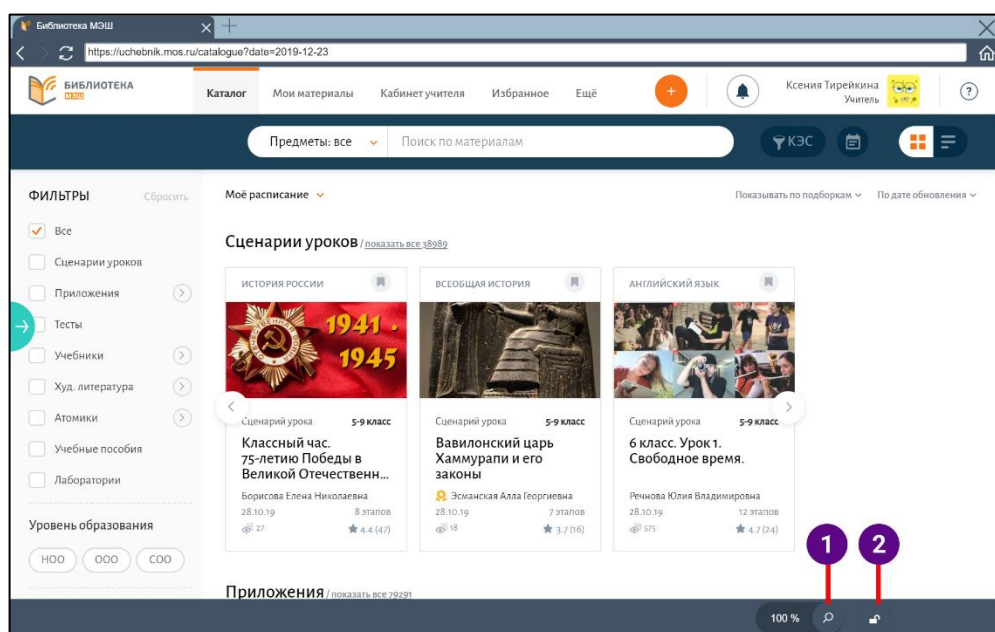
Библиотека МЭШ

https://uchebnik.mos.ru/catalogue?date=2019-12-23

БИБЛИОТЕКА МЭШ

Каталог Мои материалы Кабинет учителя Избранное Ещё

Ксения Тирейкина
Учитель

Предметы: все Поиск по материалам

КЭС

ФИЛЬТРЫ Сбросить

Все
Сценарии уроков
Приложения
Тесты
Учебники
Худ. литература
Атомики
Учебные пособия
Лаборатории

Уровень образования

НОО ООО СОО

Моё расписание

Показывать по подборкам По дате обновления

Сценарии уроков / показать все 38989

ИСТОРИЯ РОССИИ

1941 - 1945

Сценарий урока 5-9 класс

Классный час. 75-летию Победы в Великой Отечественн...

Борисова Елена Николаевна
28.10.19 8 этапов
27 4.4 (47)

ВСЕОБЩАЯ ИСТОРИЯ

Сценарий урока 5-9 класс

Вавилонский царь Хаммурапи и его законы

Эсманская Алла Георгиевна
28.10.19 7 этапов
18 3.7 (16)

АНГЛИЙСКИЙ ЯЗЫК

Сценарий урока 5-9 класс

6 класс. Урок 1. Свободное время.

Речнова Юлия Владимировна
28.10.19 12 этапов
575 4.7 (24)

Приложения / показать все 79291

1 2

100 %